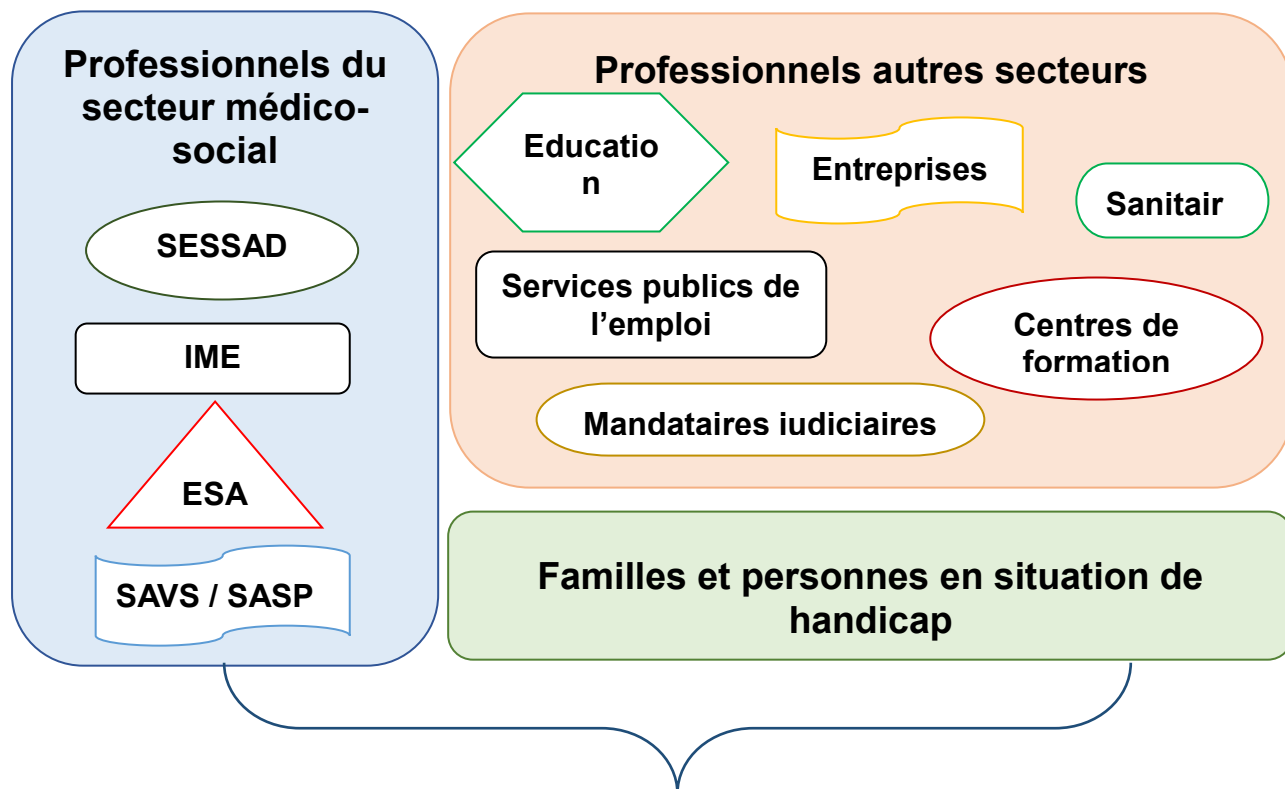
Professionnels du secteur médico-social

SESSAD

IME

ESA

SAVS / SASP

Professionnels autres secteurs

Educatio n

Entreprises

Sanitair

Services publics de l'emploi

Centres de formation

Mandataires iudiciaires

Familles et personnes en situation de handicap